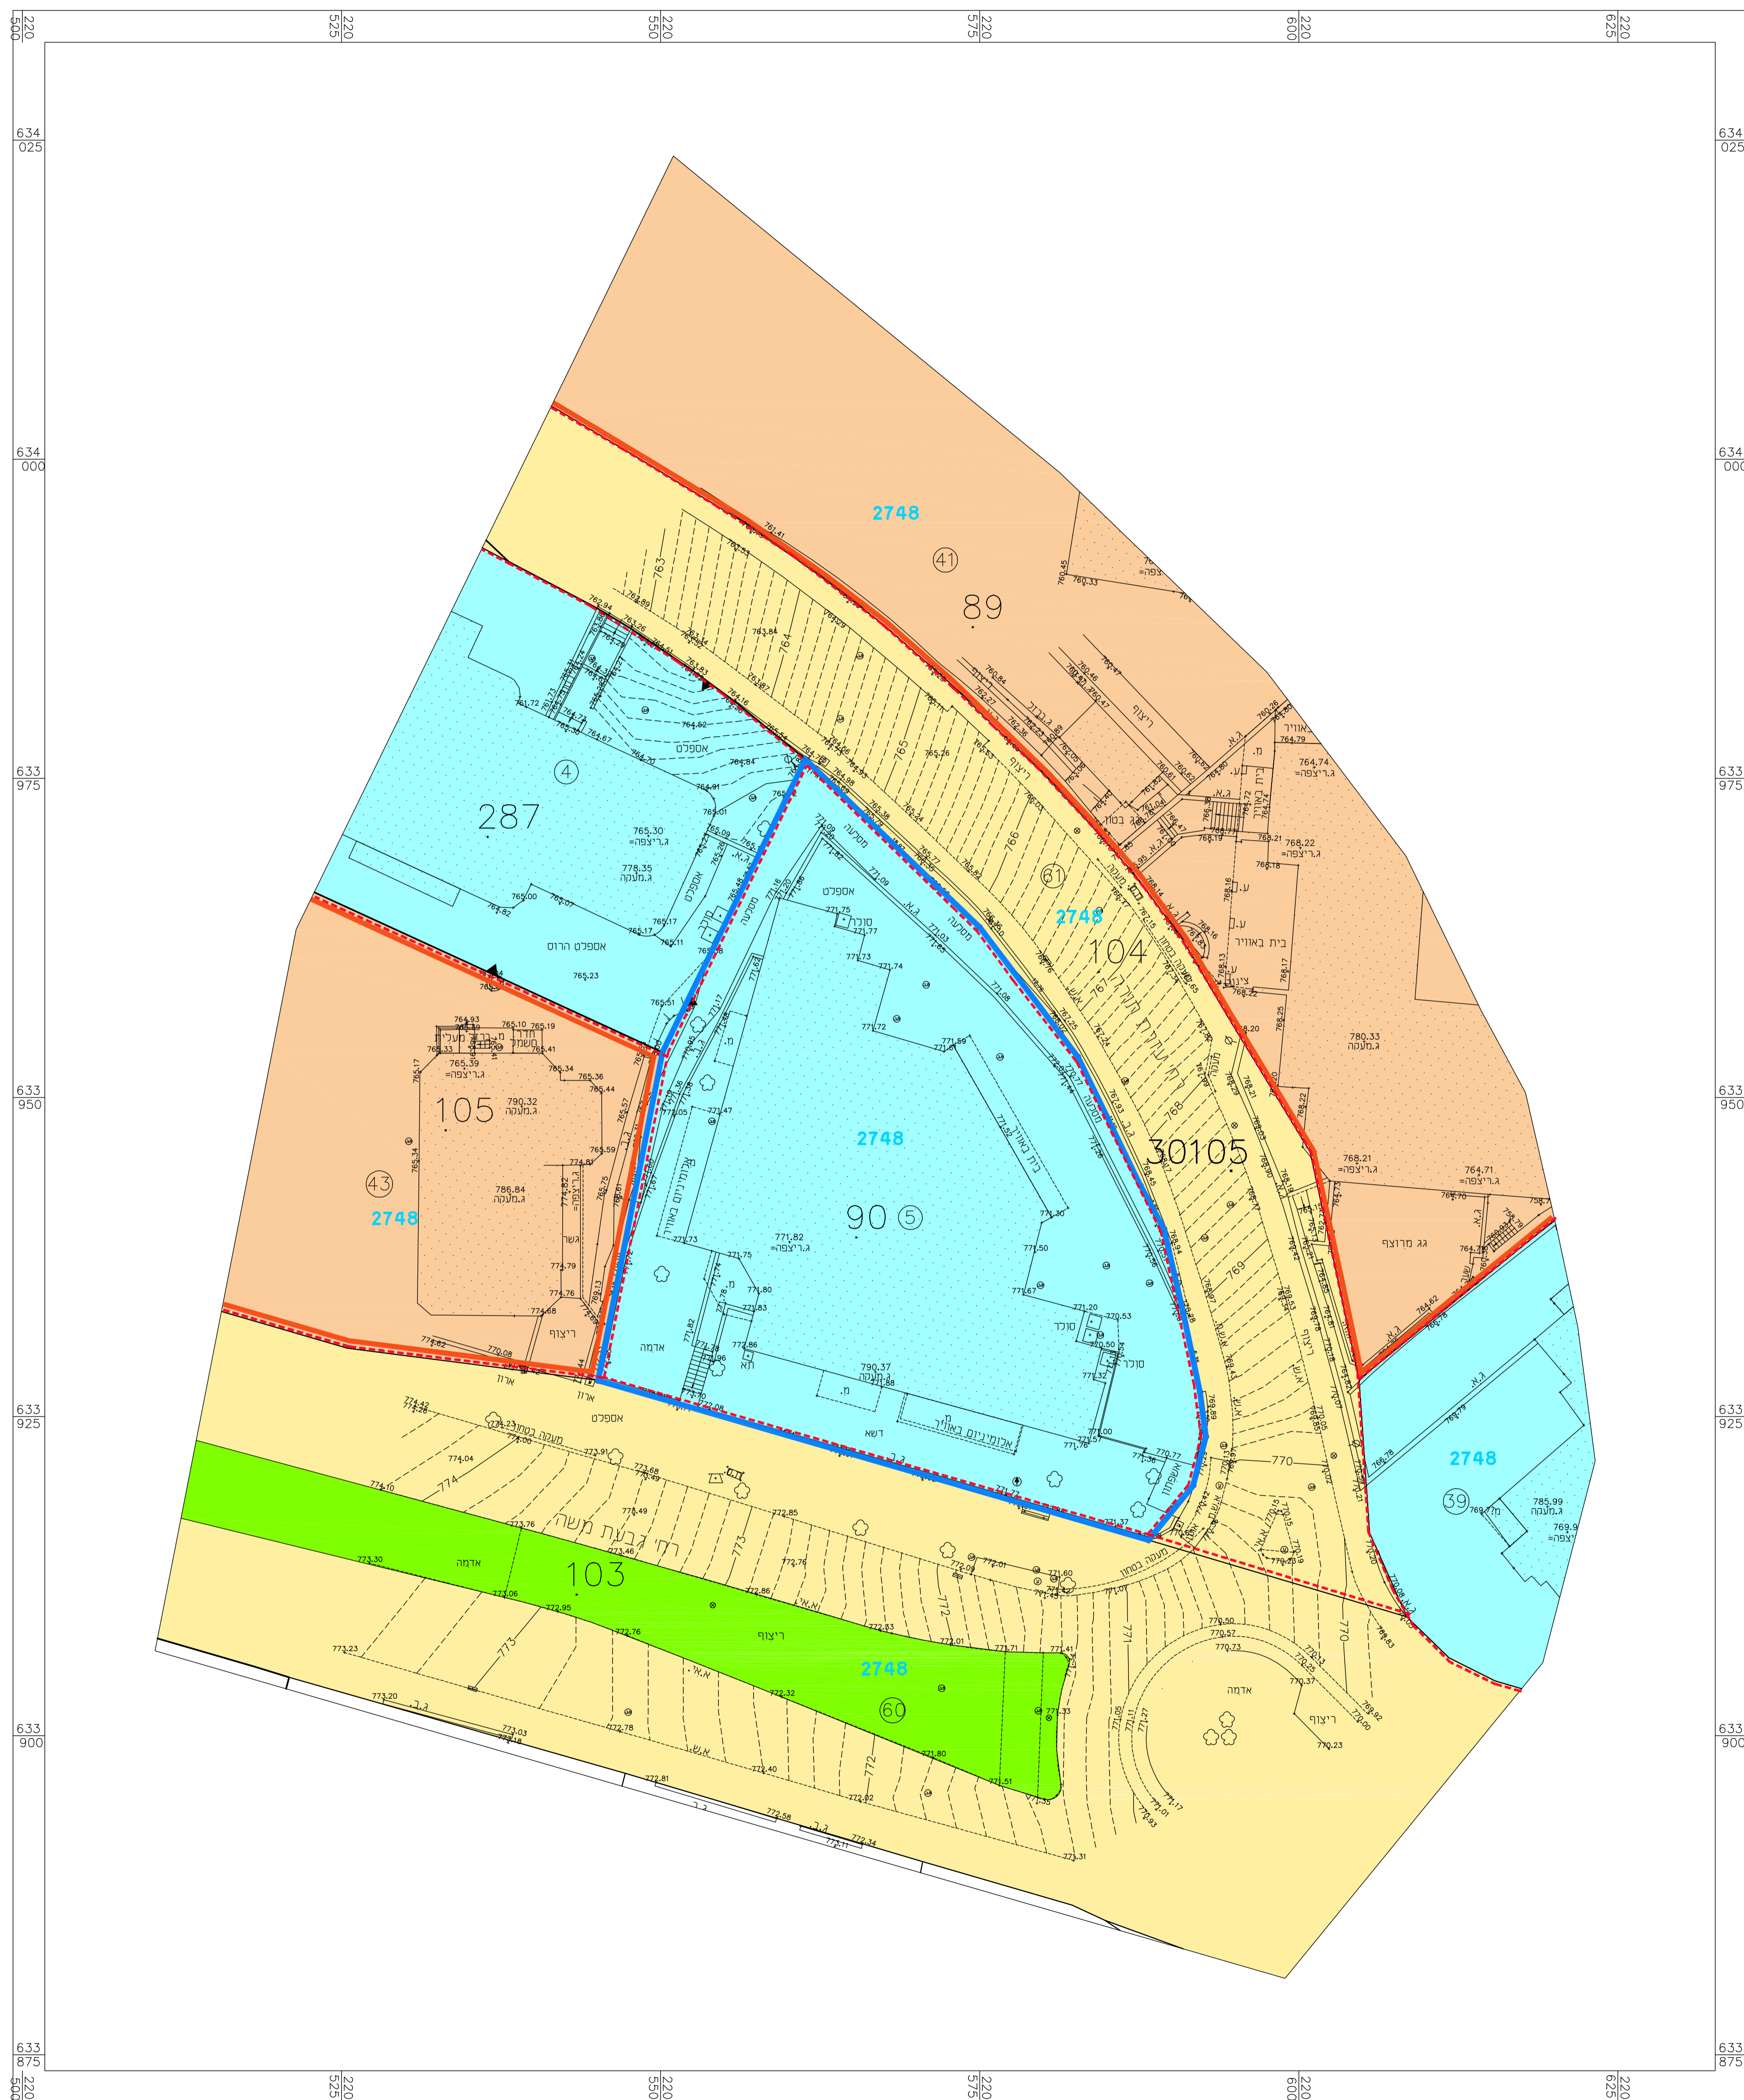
220 500
220 525
220 550
220 575
220 600
220 625

634 025
634 000
633 975
633 950
633 925
633 900
633 875

2748
41
89
4
287
61
2748
104
30105
105
43
2748
2748
90 5
2748
39
103
2748
60

אספלט
אספלט הרוס
אספלט
ריצוף
ריצוף
765.30 ג.ריצפה
778.35 ג.מעקה
790.32 ג.מעקה
786.84 ג.מעקה
765.39 ג.ריצפה
771.82 ג.ריצפה
790.37 ג.מעקה
780.33 ג.מעקה
764.74 ג.ריצפה
768.22 ג.ריצפה
768.21 ג.ריצפה
764.71 ג.ריצפה
785.99 ג.מעקה
מסלעה
סוכך
סוכך
בית באוויר
אלומיניום באוויר
אלומיניום באוויר
גשר
אדמה
אדמה
אדמה
דשא
גג מרוצף
ג.בטון
בית באוויר
מעקה בטון
מעקה בטון
רח' גבעת משה
רח' עזרת תורה
ארון
ריצוף
763
764
765
766
767
768
769
770
771
772
773
774